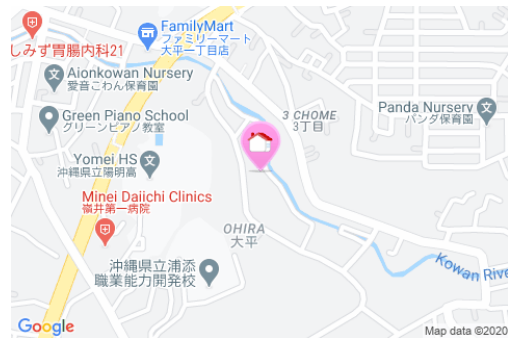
しみず胃腸内科21
FamilyMart
ファミリーマート
大平一丁目店
Aionkowan Nursery
愛音こわん保育園
Green Piano School
グリーンピアノ教室
3 CHOME
3丁目
Panda Nursery
パンダ保育園
Yomei HS
沖縄県立陽明高
Minei Daiichi Clinics
嶺井第一病院
OHIRA
大平
沖縄県立浦添
職業能力開発校
Kowan Rive
Google
Map data ©2020